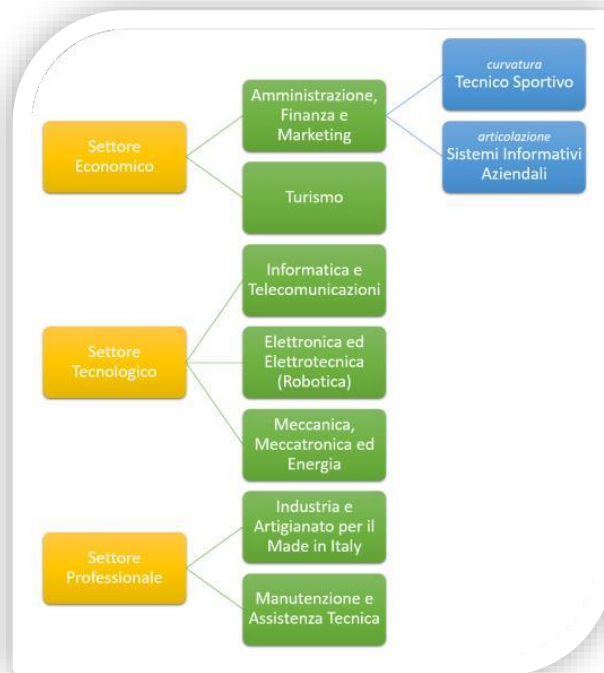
Settore Economico

Amministrazione, Finanza e Marketing

curvatura
Tecnico Sportivo

articolazione
Sistemi Informativi Aziendali

Turismo

Settore Tecnologico

Informatica e Telecomunicazioni

Elettronica ed Elettrotecnica (Robotica)

Meccanica, Meccatronica ed Energia

Settore Professionale

Industria e Artigianato per il Made in Italy

Manutenzione e Assistenza Tecnica